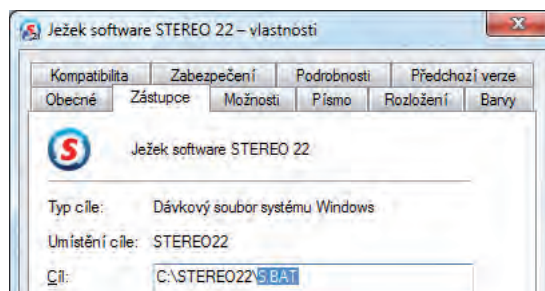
Ježek software STEREO 22 – vlastnosti

Kompatibilita | Zabezpečení | Podrobnosti | Předchozí verze
Obecné | Zástupce | Možnosti | Písmo | Rozložení | Barvy

Ježek software STEREO 22

Typ cíle: Dávkový soubor systému Windows

Umístění cíle: STEREO22

Cíl: C:\STEREO22\S.BAT